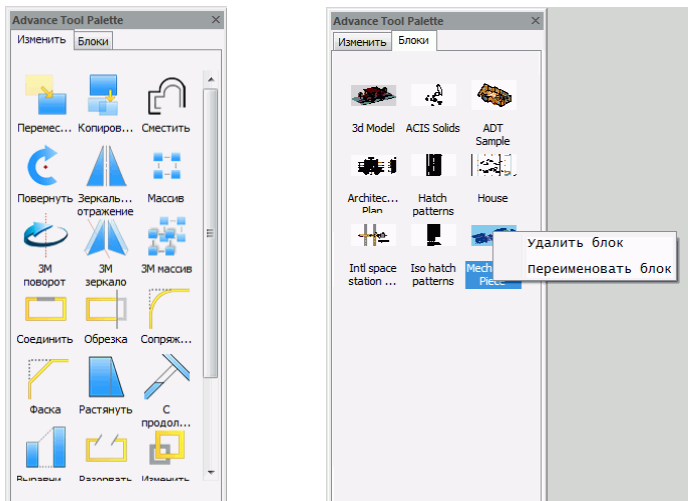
Advance Tool Palette

Изменить | Блоки

Перемес...
Копиров...
Сместить
Повернуть
Зеркаль... отражение
Массив
3М поворот
3М зеркало
3М массив
Соединить
Обрезка
Сопряж...
Фаска
Растянуть
С продол...
Выравни...
Разорвать
Изменить

Advance Tool Palette

Изменить | Блоки

3d Model
ACIS Solids
ADT Sample
Architec... Plan
Hatch patterns
House
Intl space station ...
Iso hatch patterns
Mech... Piece

Удалить блок
Переименовать блок